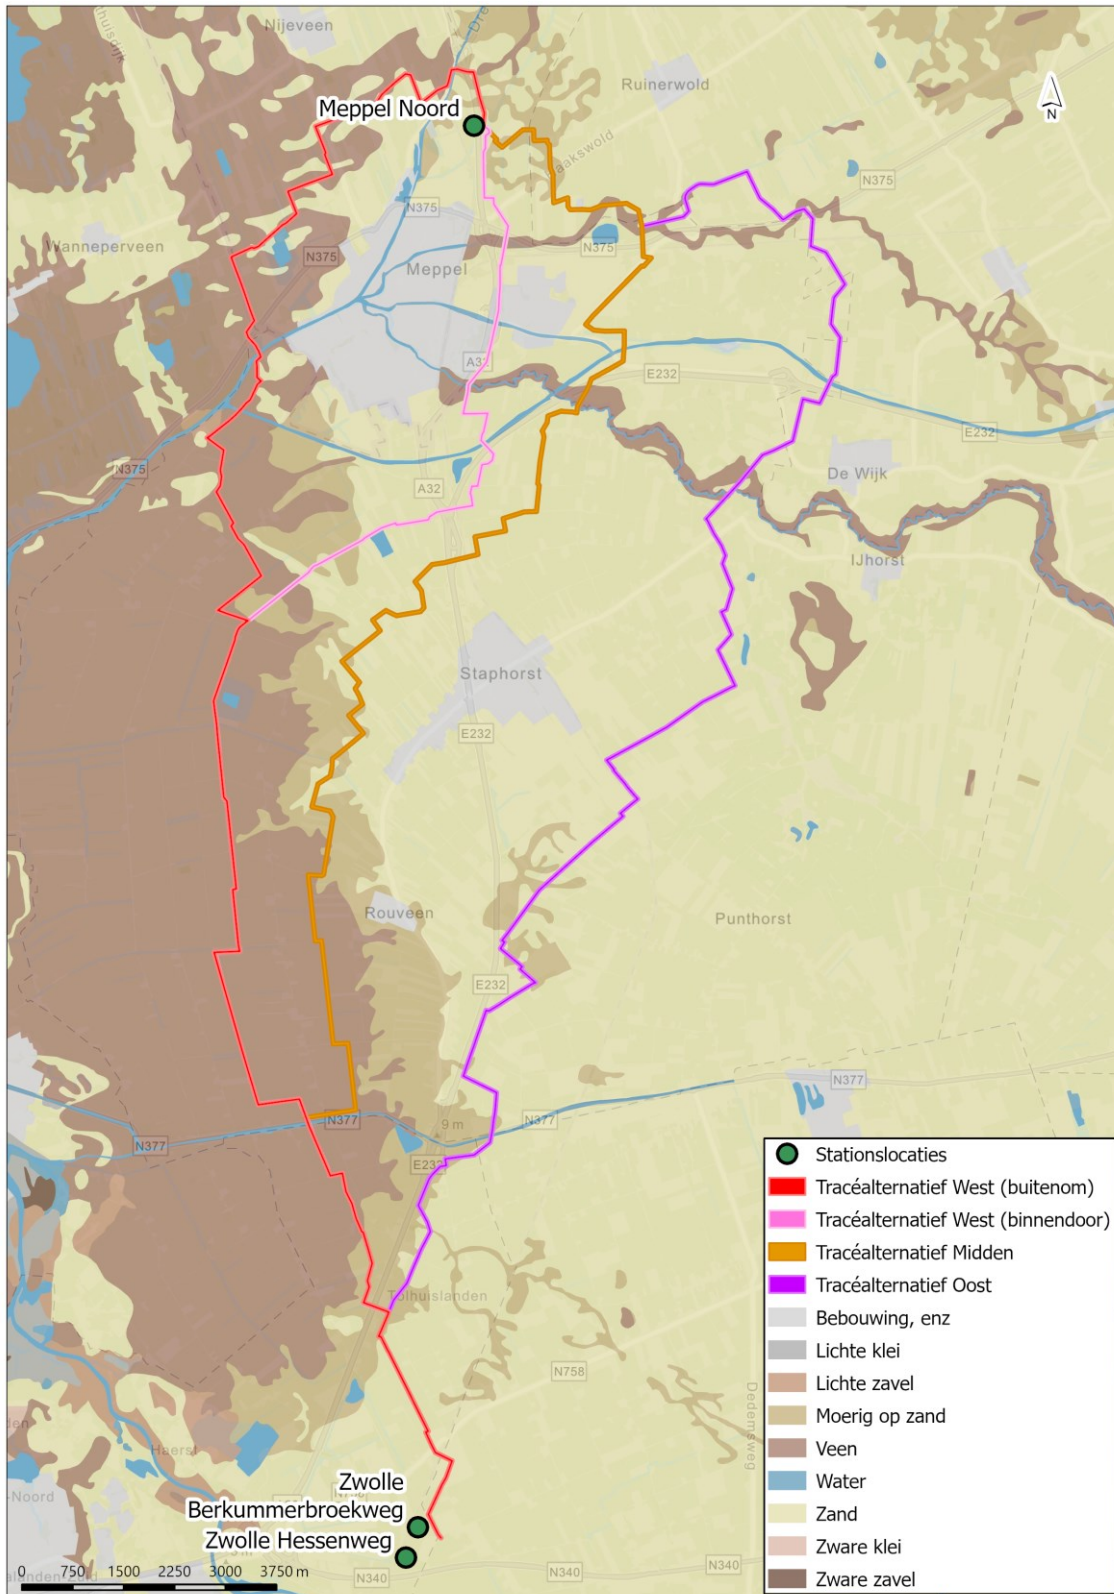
Nijeveen
Meppel Noord
Ruinerwold
N375
N375
Wanneperveen
N375
Meppel
N375
A32
E232
E232
N375
A32
De Wijk
IJhorst
Staphorst
E232
Rouveen
Punthorst
E232
N377
N377
N377
N377
9 m
E232
Tolhuislanden
N758
Dedemsweg
Zwolle
Berkummerbroekweg
Zwolle Hessenweg
N340
N340
N340
0 750 1500 2250 3000 3750 m
N

Stationslocaties
Tracéalternatief West (buitenom)
Tracéalternatief West (binnendoor)
Tracéalternatief Midden
Tracéalternatief Oost
Bebouwing, enz
Lichte klei
Lichte zavel
Moerig op zand
Veen
Water
Zand
Zware klei
Zware zavel